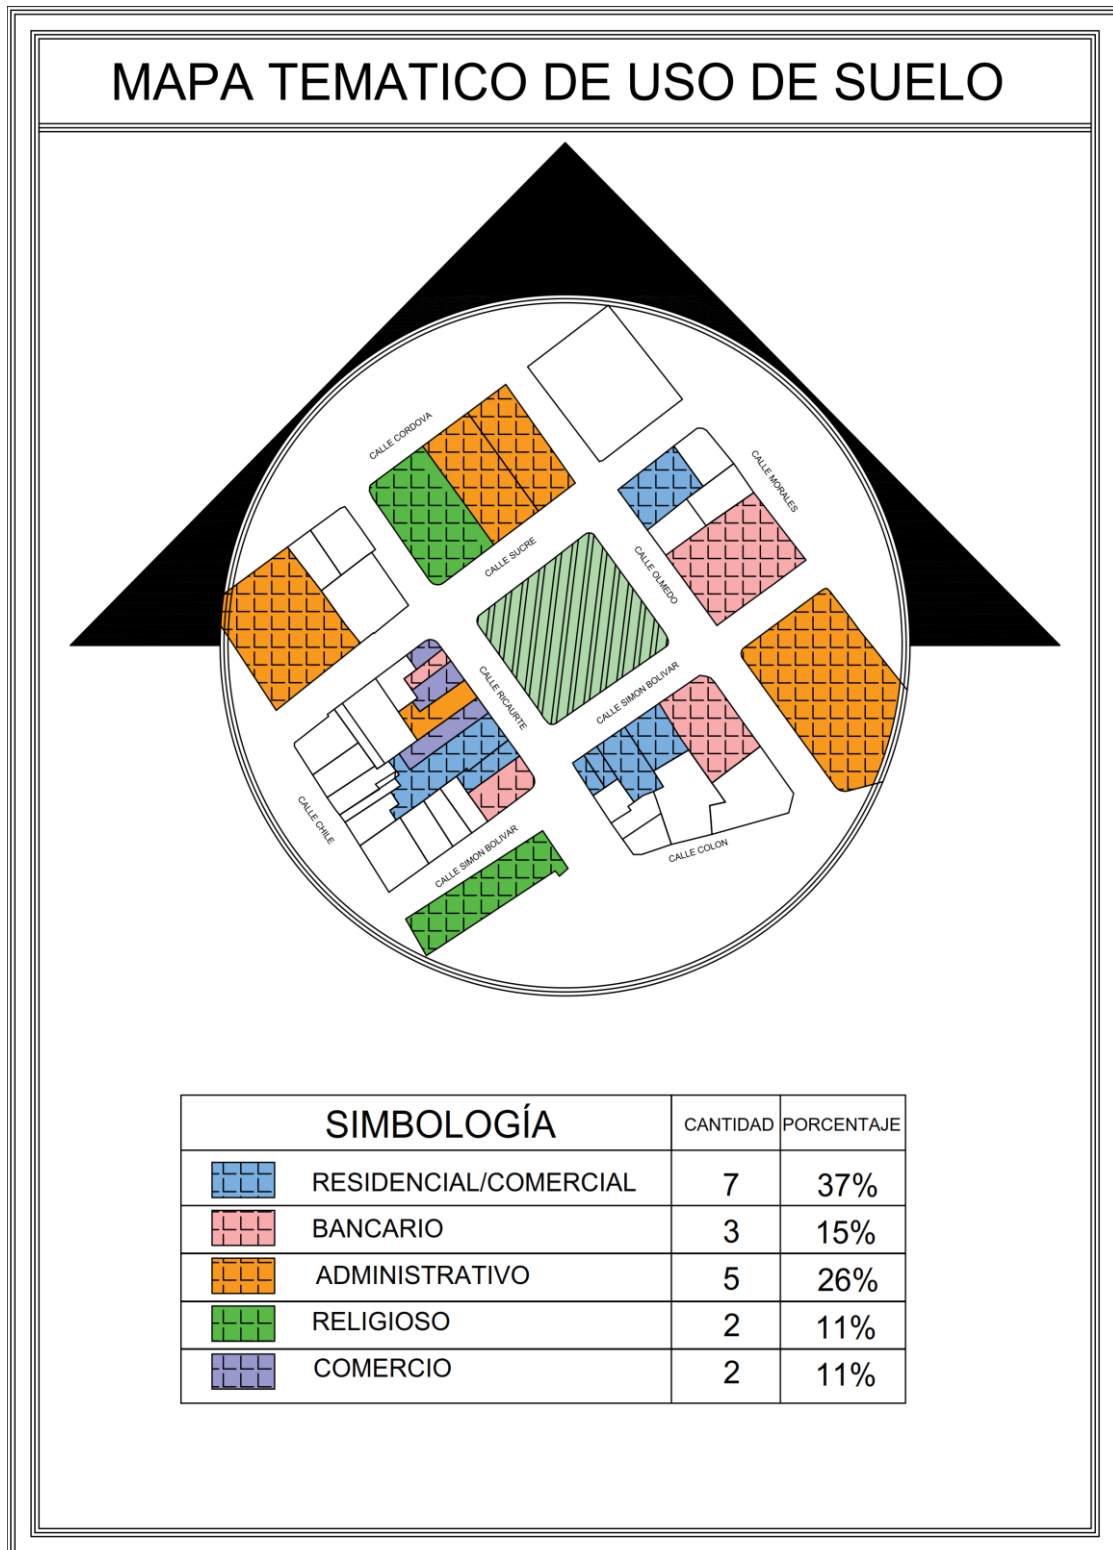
MAPA TEMATICO DE USO DE SUELO

CALLE CORDOVA
CALLE MORALES
CALLE SUCRE
CALLE OLMEDO
CALLE RICAURTE
CALLE SIMON BOLIVAR
CALLE CHILE
CALLE SIMON BOLIVAR
CALLE COLON

| SIMBOLOGÍA | CANTIDAD | PORCENTAJE |
|---|---|---|
| RESIDENCIAL/COMERCIAL | 7 | 37% |
| BANCARIO | 3 | 15% |
| ADMINISTRATIVO | 5 | 26% |
| RELIGIOSO | 2 | 11% |
| COMERCIO | 2 | 11% |